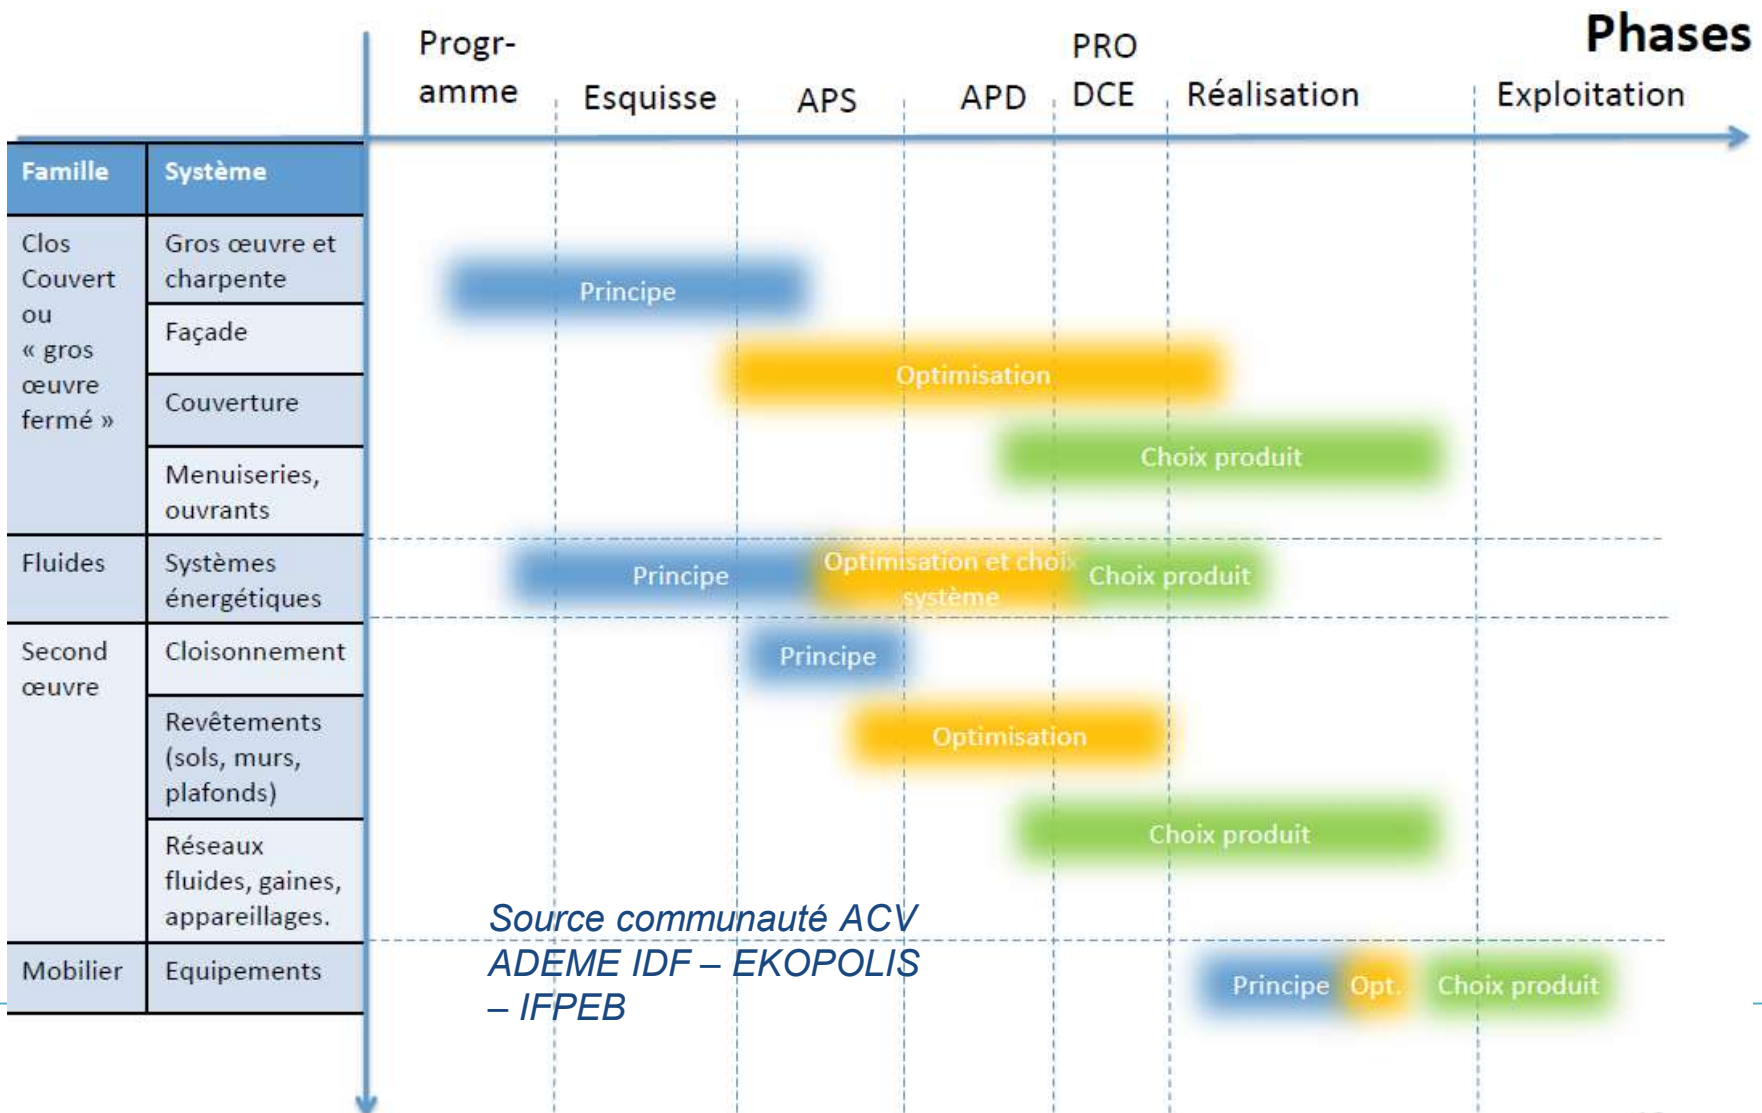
Phases

Progr-amme | Esquisse | APS | APD | PRO DCE | Réalisation | Exploitation

| Famille | Système |
|---|---|
| Clos Couvert ou « gros œuvre fermé » | Gros œuvre et charpente |
| | Façade |
| | Couverture |
| | Menuiseries, ouvrants |
| Fluides | Systèmes énergétiques |
| Second œuvre | Cloisonnement |
| | Revêtements (sols, murs, plafonds) |
| | Réseaux fluides, gaines, appareillages. |
| Mobilier | Equipements |

Principe

Optimisation

Choix produit

Principe Optimisation et choix système Choix produit

Principe

Optimisation

Choix produit

Source communauté ACV ADEME IDF – EKOPOLIS – IFPEB

Principe Opt. Choix produit